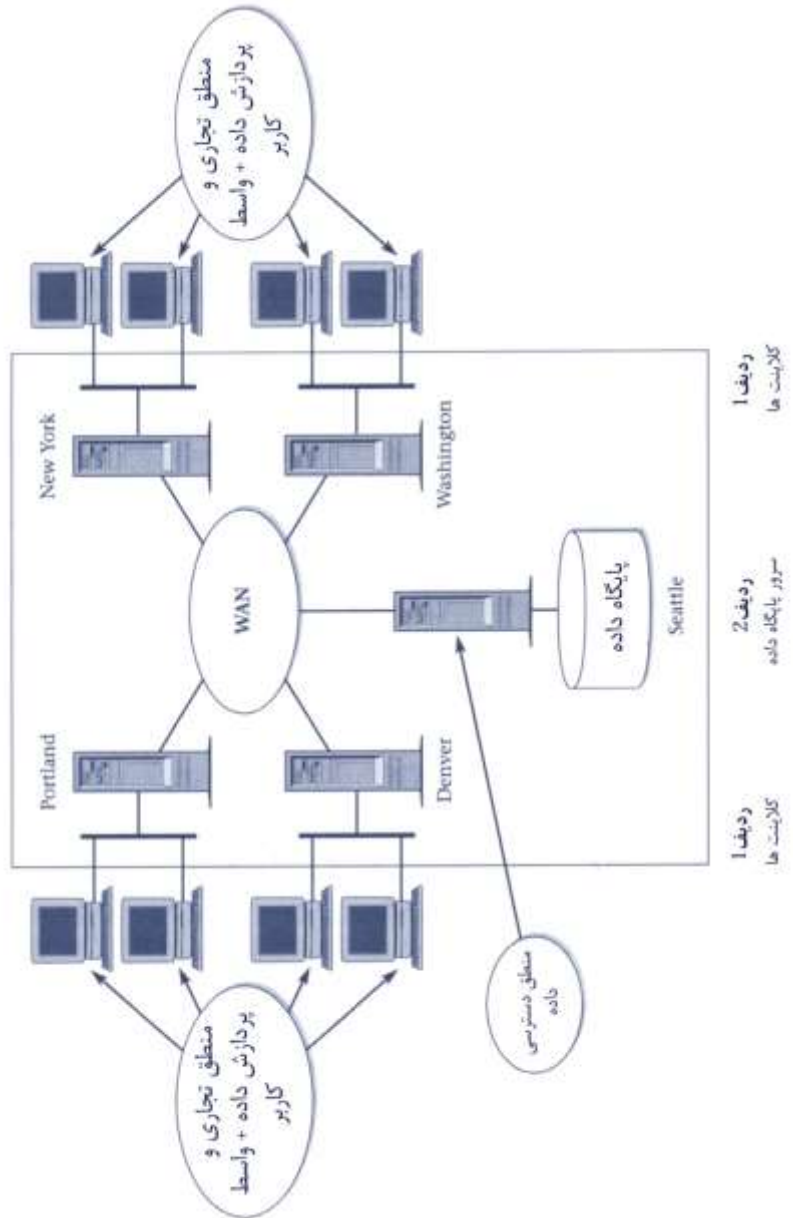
منطق تجاری و پردازش داده + واسط کاربر

New York

Washington

WAN

پایگاه داده

Seattle

Portland

Denver

منطق تجاری و پردازش داده + واسط کاربر

منطق دسترسی داده

ردیف 1
کلاینت ها

ردیف 2
سرور پایگاه داده

ردیف 1
کلاینت ها